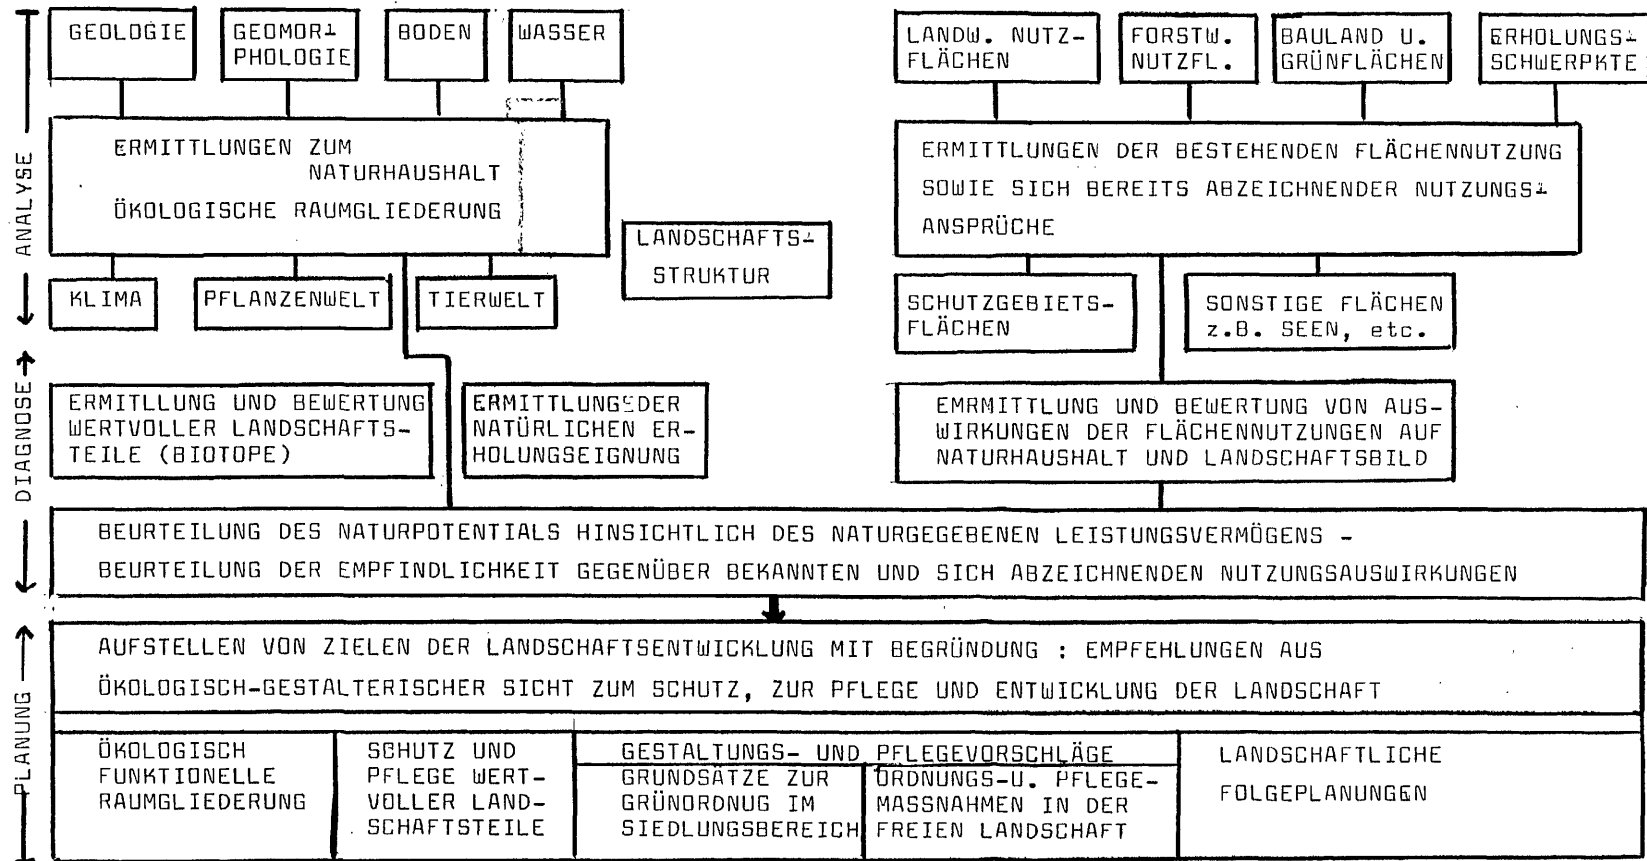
ANALYSE

DIAGNOSE

PLANUNG

GEOLOGIE

GEOMORPHOLOGIE

BODEN

WASSER

ERMITTLUNGEN ZUM NATURHAUSHALT

ÖKOLOGISCHE RAUMGLIEDERUNG

KLIMA

PFLANZENWELT

TIERWELT

LANDSCHAFTSSTRUKTUR

LANDW. NUTZFLÄCHEN

FORSTW. NUTZFL.

BAULAND U. GRÜNFLÄCHEN

ERHOLUNGSSCHWERPKTE

ERMITTLUNGEN DER BESTEHENDEN FLÄCHENNUTZUNG SOWIE SICH BEREITS ABZEICHNENDER NUTZUNGSANSPRÜCHE

SCHUTZGEBIETSFLÄCHEN

SONSTIGE FLÄCHEN z.B. SEEN, etc.

ERMITTLUNG UND BEWERTUNG WERTVOLLER LANDSCHAFTSTEILE (BIOTOPE)

ERMITTLUNG DER NATÜRLICHEN ERHOLUNGSEIGNUNG

EMRMITTLUNG UND BEWERTUNG VON AUSWIRKUNGEN DER FLÄCHENNUTZUNGEN AUF NATURHAUSHALT UND LANDSCHAFTSBILD

BEURTEILUNG DES NATURPOTENTIALS HINSICHTLICH DES NATURGEGEBENEN LEISTUNGSVERMÖGENS -
BEURTEILUNG DER EMPFINDLICHKEIT GEGENÜBER BEKANNTEN UND SICH ABZEICHNENDEN NUTZUNGSAUSWIRKUNGEN

AUFSTELLEN VON ZIELEN DER LANDSCHAFTSENTWICKLUNG MIT BEGRÜNDUNG : EMPFEHLUNGEN AUS ÖKOLOGISCH-GESTALTERISCHER SICHT ZUM SCHUTZ, ZUR PFLEGE UND ENTWICKLUNG DER LANDSCHAFT

ÖKOLOGISCH FUNKTIONELLE RAUMGLIEDERUNG

SCHUTZ UND PFLEGE WERTVOLLER LANDSCHAFTSTEILE

GESTALTUNGS- UND PFLEGEVORSCHLÄGE

GRUNDSATZE ZUR GRÜNORDNUG IM SIEDLUNGSBEREICH

ORDNUNGS-U. PFLEGEMASSNAHMEN IN DER FREIEN LANDSCHAFT

LANDSCHAFTLICHE FOLGEPLANUNGEN